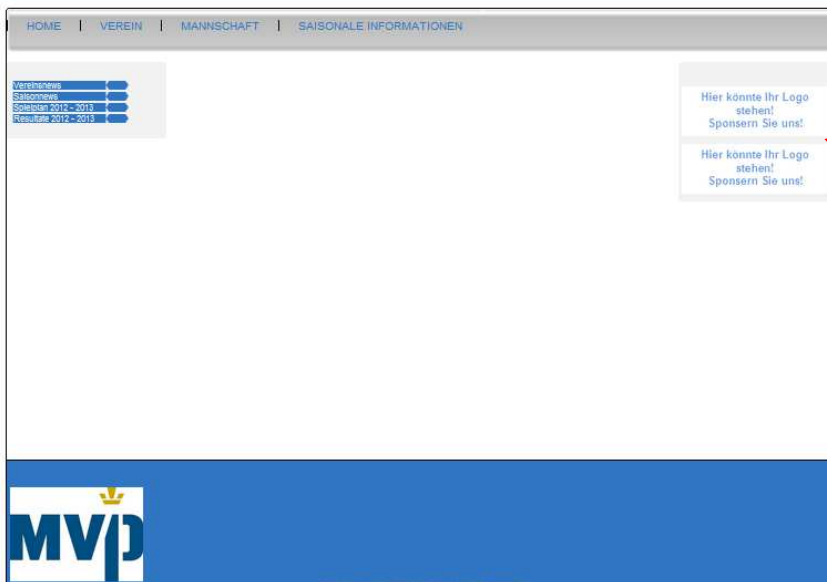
HOME | VEREIN | MANNSCHAFT | SAISONALE INFORMATIONEN

Vereinsnews
Saisonnews
Spielplan 2012 - 2013
Resultate 2012 - 2013

Hier könnte Ihr Logo stehen! Sponsern Sie uns!

Hier könnte Ihr Logo stehen! Sponsern Sie uns!

MVP